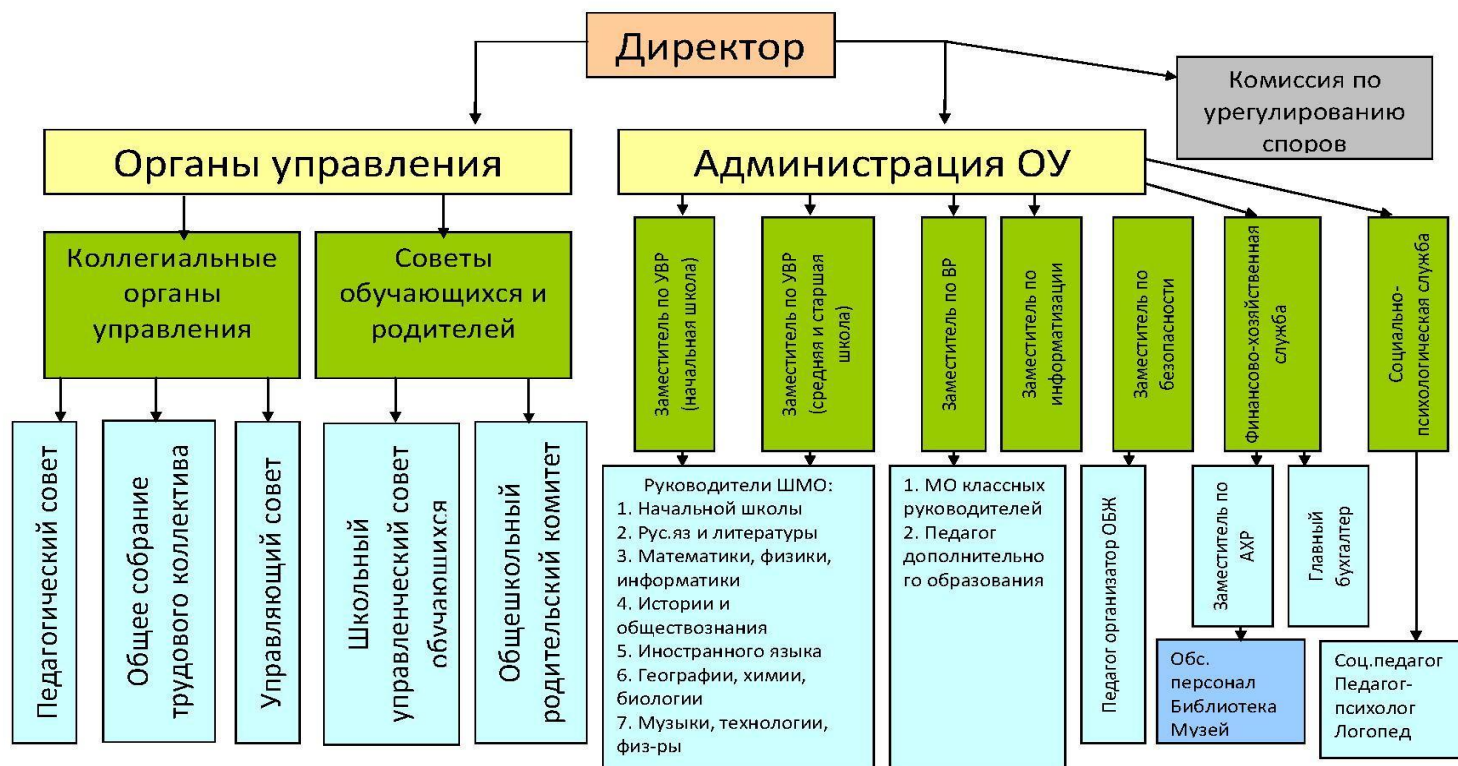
Директор

Комиссия по урегулированию споров

Органы управления

Администрация ОУ

Коллегиальные органы управления

Советы обучающихся и родителей

Педагогический совет

Общее собрание трудового коллектива

Управляющий совет

Школьный управленческий совет обучающихся

Общешкольный родительский комитет

Заместитель по УВР (начальная школа)

Заместитель по УВР (средняя и старшая школа)

Заместитель по ВР

Заместитель по информатизации

Заместитель по безопасности

Финансово-хозяйственная служба

Социально-психологическая служба

Руководители ШМО:
1. Начальной школы
2. Рус.яз и литературы
3. Математики, физики, информатики
4. Истории и обществознания
5. Иностранного языка
6. Географии, химии, биологии
7. Музыки, технологии, физ-ры

1. МО классных руководителей
2. Педагог дополнительного образования

Педагог организатор ОБЖ

Заместитель по АХР

Главный бухгалтер

Обс. персонал
Библиотека
Музей

Соц.педагог
Педагог-психолог
Логопед